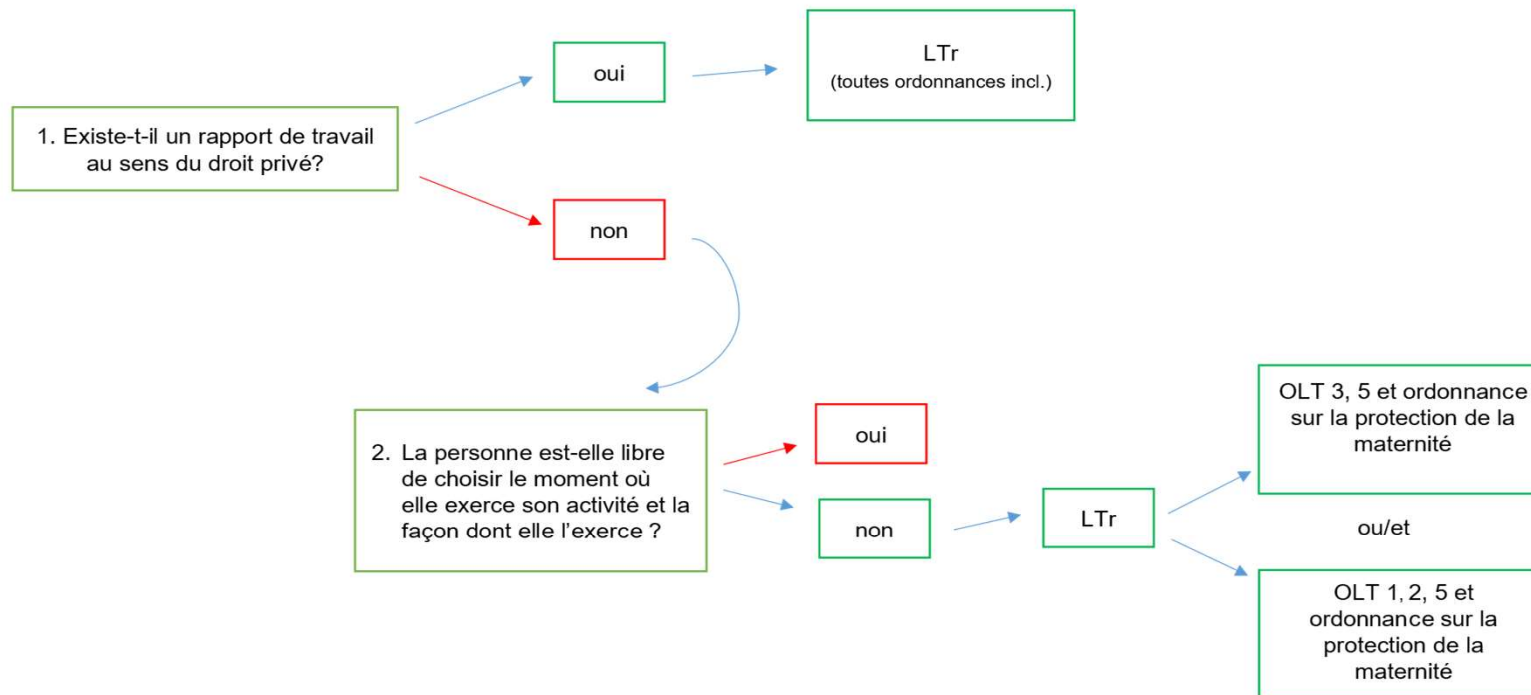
1. Existe-t-il un rapport de travail au sens du droit privé?

oui

LTr
(toutes ordonnances incl.)

non

2. La personne est-elle libre de choisir le moment où elle exerce son activité et la façon dont elle l'exerce ?

oui

non

LTr

OLT 3, 5 et ordonnance sur la protection de la maternité

ou/et

OLT 1, 2, 5 et ordonnance sur la protection de la maternité